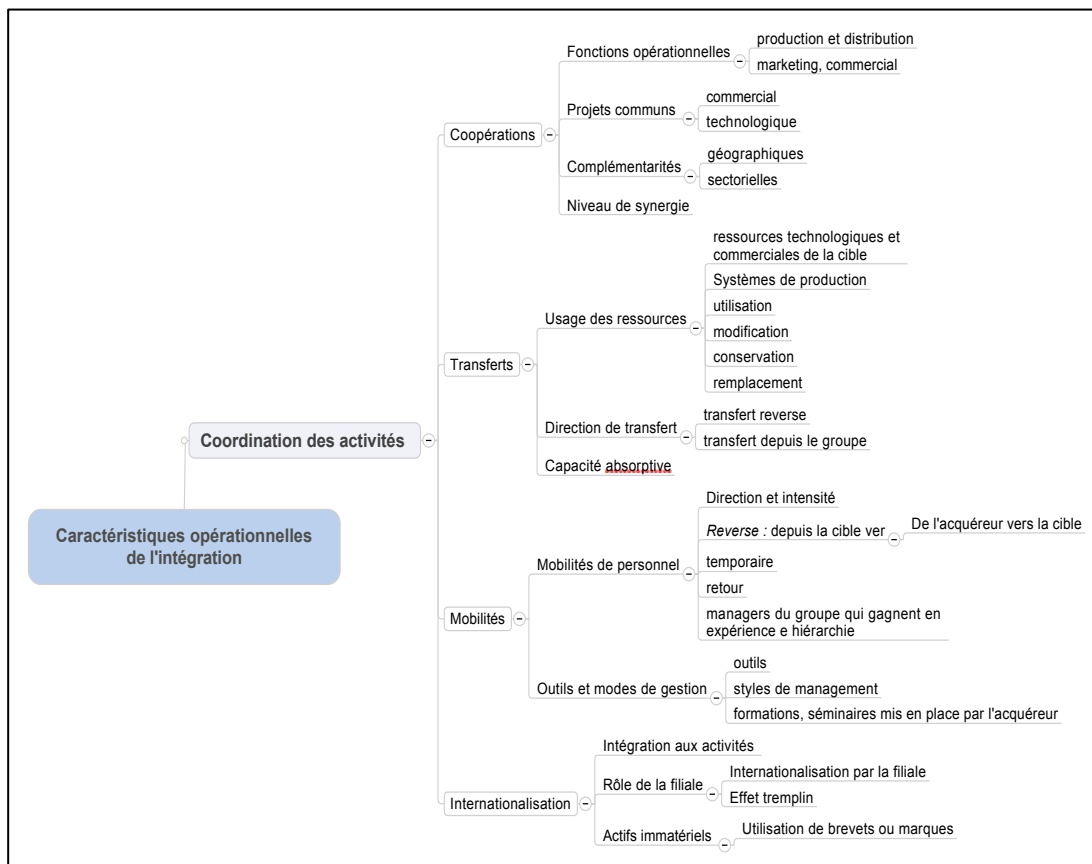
Caractéristiques opérationnelles de l'intégration

Coordination des activités

Coopérations
Fonctions opérationnelles
production et distribution
marketing, commercial
Projets communs
commercial
technologique
Complémentarités
géographiques
sectorielles
Niveau de synergie

Transferts
Usage des ressources
ressources technologiques et commerciales de la cible
Systèmes de production
utilisation
modification
conservation
remplacement
Direction de transfert
transfert reverse
transfert depuis le groupe
Capacité absorptive

Mobilités
Mobilités de personnel
Direction et intensité
*Reverse :* depuis la cible ver
De l'acquéreur vers la cible
temporaire
retour
managers du groupe qui gagnent en expérience e hiérarchie
Outils et modes de gestion
outils
styles de management
formations, séminaires mis en place par l'acquéreur

Internationalisation
Intégration aux activités
Rôle de la filiale
Internationalisation par la filiale
Effet tremplin
Actifs immatériels
Utilisation de brevets ou marques